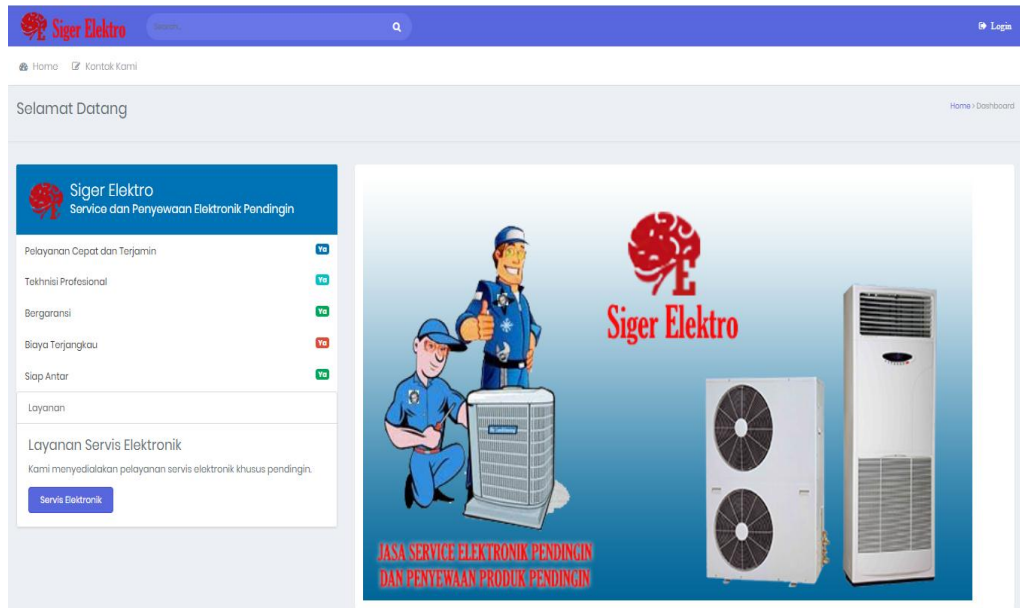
Siger Elektro

Search...

Login

Home Kontak Kami

Selamat Datang

Home > Dashboard

Siger Elektro
Service dan Penyewaan Elektronik Pendingin

Pelayanan Cepat dan Terjamin Ya

Tekhnisi Profesional Ya

Bergaransi Ya

Biaya Terjangkau Ya

Siap Antar Ya

Layanan

Layanan Servis Elektronik

Kami menyedialakan pelayanan servis elektronik khusus pendingin.

Servis Elektronik

Siger Elektro

JASA SERVICE ELEKTRONIK PENDINGIN
DAN PENYEWAAN PRODUK PENDINGIN